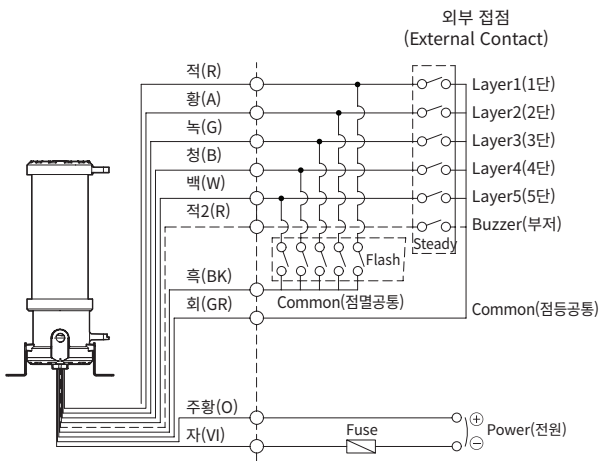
외부 접점
(External Contact)

적(R)
황(A)
녹(G)
청(B)
백(W)
적2(R)

Layer1(1단)
Layer2(2단)
Layer3(3단)
Layer4(4단)
Layer5(5단)
Buzzer(부저)
Steady

Flash

흑(BK)
회(GR)
Common(점멸공통)
Common(점등공통)

주황(O)
자(VI)
Fuse
$\oplus$
$\ominus$
Power(전원)